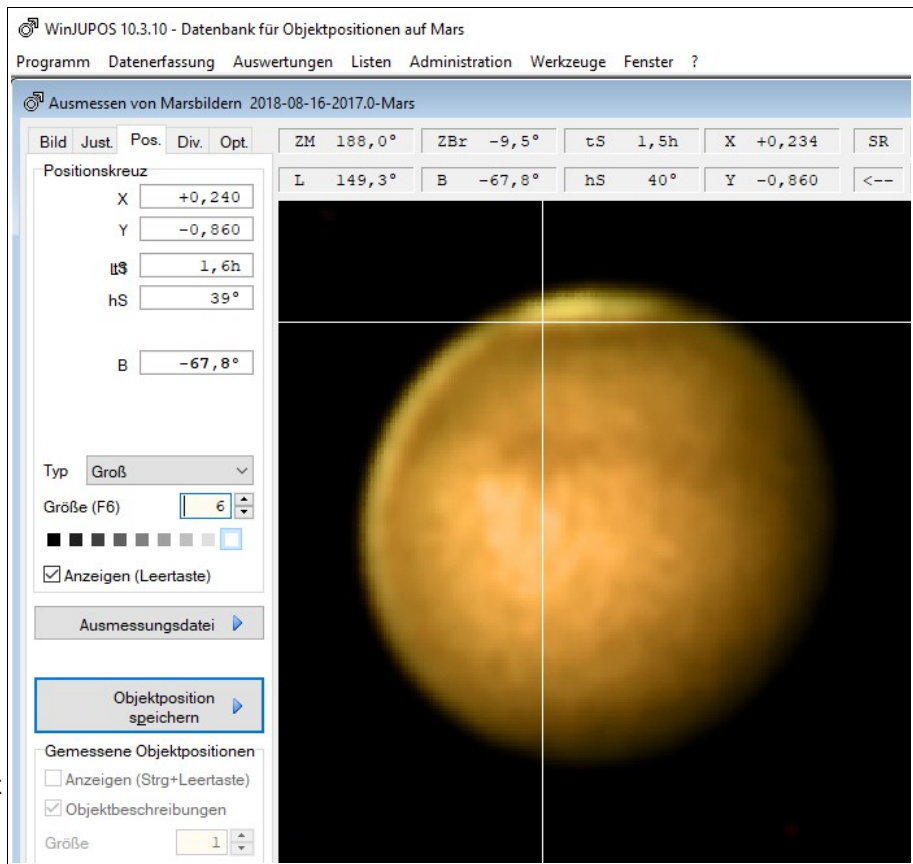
WinJUPOS 10.3.10 - Datenbank für Objektpositionen auf Mars

Programm Datenerfassung Auswertungen Listen Administration Werkzeuge Fenster ?

Ausmessen von Marsbildern 2018-08-16-2017.0-Mars

Bild Just. Pos. Div. Opt.

| ZM 188,0° | ZBr -9,5° | tS 1,5h | X +0,234 | SR |
|---|---|---|---|---|
| L 149,3° | B -67,8° | hS 40° | Y -0,860 | <-- |

Positionskreuz

X +0,240

Y -0,860

ltS 1,6h

hS 39°

B -67,8°

Typ Groß

Größe (F6) 6

Anzeigen (Leertaste)

Ausmessungsdatei

Objektposition speichern

Gemessene Objektpositionen

Anzeigen (Strg+Leertaste)

Objektbeschreibungen

Größe 1